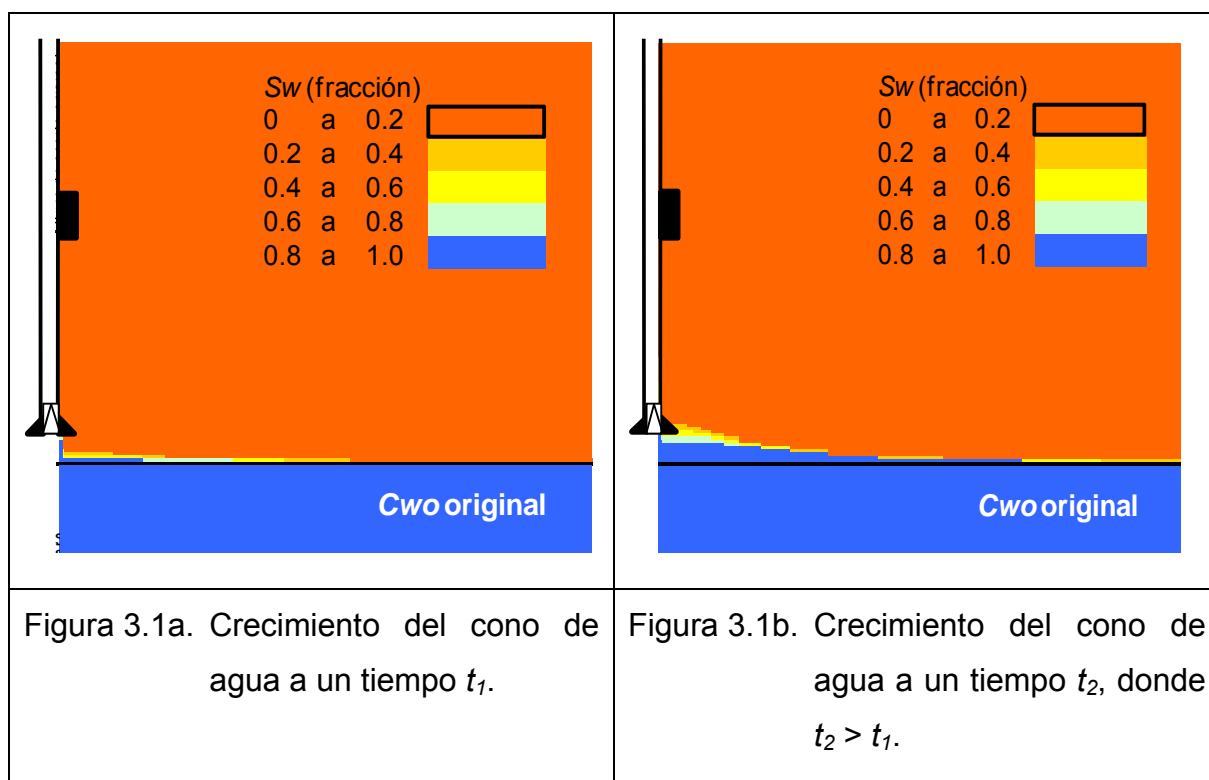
| *Sw* (fracción)<br>0 a 0.2<br>0.2 a 0.4<br>0.4 a 0.6<br>0.6 a 0.8<br>0.8 a 1.0<br>*Cwo* original | *Sw* (fracción)<br>0 a 0.2<br>0.2 a 0.4<br>0.4 a 0.6<br>0.6 a 0.8<br>0.8 a 1.0<br>*Cwo* original |
|---|---|
| Figura 3.1a. Crecimiento del cono de agua a un tiempo $t_1$. | Figura 3.1b. Crecimiento del cono de agua a un tiempo $t_2$, donde $t_2 > t_1$. |